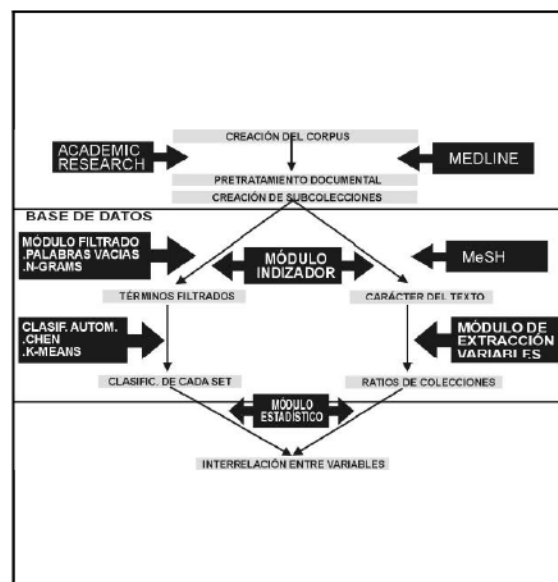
CREACIÓN DEL CORPUS

ACADEMIC RESEARCH

MEDLINE

PRETRATAMIENTO DOCUMENTAL

CREACIÓN DE SUBCOLECCIONES

BASE DE DATOS

MÓDULO FILTRADO
.PALABRAS VACIAS
.N-GRAMS

MÓDULO INDIZADOR

MeSH

TÉRMINOS FILTRADOS

CARÁCTER DEL TEXTO

CLASIF. AUTOM.
.CHEN
.K-MEANS

MÓDULO DE EXTRACCIÓN VARIABLES

CLASIFIC. DE CADA SET

RATIOS DE COLECCIONES

MÓDULO ESTADÍSTICO

INTERRELACIÓN ENTRE VARIABLES